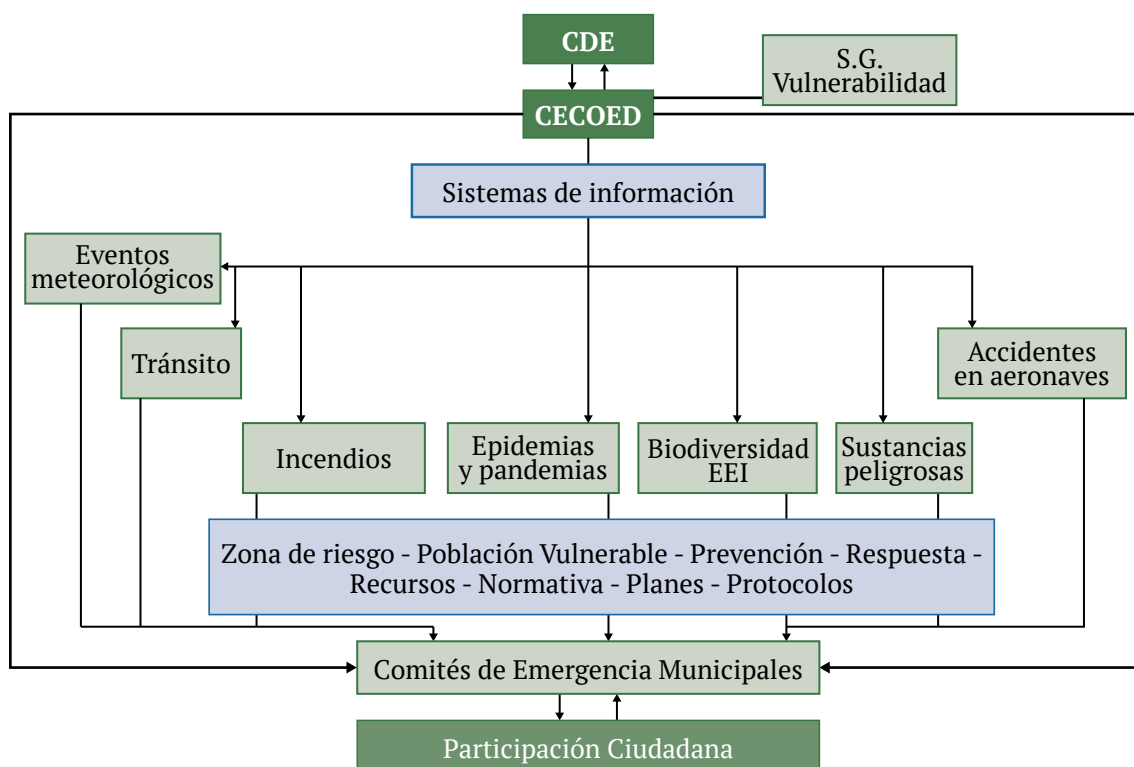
CDE

S.G. Vulnerabilidad

CECOED

Sistemas de información

Eventos meteorológicos

Tránsito

Accidentes en aeronaves

Incendios

Epidemias y pandemias

Biodiversidad EEI

Sustancias peligrosas

Zona de riesgo - Población Vulnerable - Prevención - Respuesta - Recursos - Normativa - Planes - Protocolos

Comités de Emergencia Municipales

Participación Ciudadana